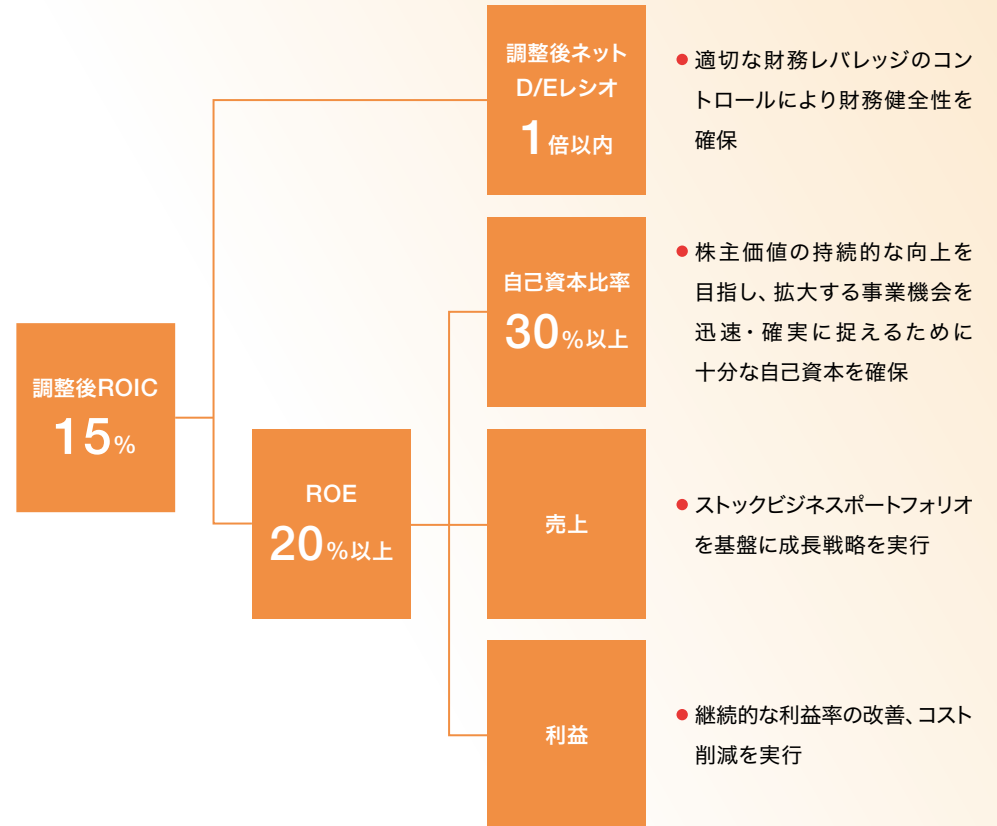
調整後ROIC
15%

ROE
20%以上

調整後ネット
D/Eレシオ
1倍以内

● 適切な財務レバレッジのコントロールにより財務健全性を確保

自己資本比率
30%以上

● 株主価値の持続的な向上を目指し、拡大する事業機会を迅速・確実に捉えるために十分な自己資本を確保

売上

● ストックビジネスポートフォリオを基盤に成長戦略を実行

利益

● 継続的な利益率の改善、コスト削減を実行